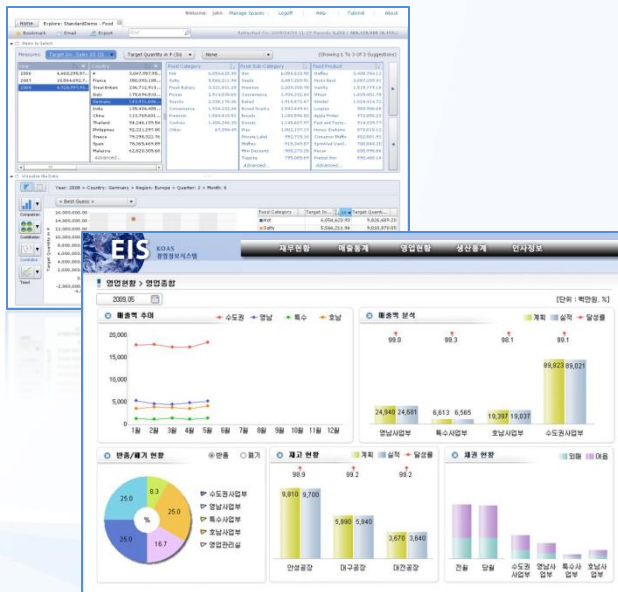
Home | Explore: StandardDemo - Food

Welcome: john | Manage Spaces | Logoff | Help | Tutorial | About

Bookmark | Email | Export

Measures: Target Quantity in P (SU) | None | (Showing 1 To 3 of 3 Suggestions)

| Year | Country | Food Category | Food Sub Category | Food Product |
|---|---|---|---|---|
| 2006 | Germany | Hot | Hot | Waffles |
| 2007 | France | Daily | Snacks | Candy |
| 2008 | Great Britain | Fresh Bakery | Bread | Vanilla |
| | Italy | Frozen | Convenience | Wheat |
| | Belgium | Snacks | Baked | Strudel |
| | India | Convenience | Bread Snacks | Longjoe |
| | China | Preserves | Biscuits | Apple Pretzel |
| | Thailand | Cookies | Breads | Fruit and Turts |
| | Philippines | Other | Mint | Honey Biscuits |
| | France | | Private Label | Cinnamon Muffin |
| | Spain | | Muffins | Sprinkled Vanil |
| | Malaysia | | Mini Desserts | Pecan |
| | Advanced... | | Topping | Peanut Bar |
| | | | Advanced... | Advanced... |

Year: 2008 > Country: Germany > Region: Europe > Quarter: 2 > Month: 6

< Best Guess >

Comparison | Contribution | Correlation | Trend

Target Quantity in P (SU)

| Food Category | Target Qu... | Target Quanti... |
|---|---|---|
| Hot | | |
| Daily | | |

EIS KOAS 경영정보시스템

재무현황 | 매출통계 | 영업현황 | 생산통계 | 인사정보

영업현황 > 영업종합

2009.05

[단위 : 백만원, %]

매출액 추이

수도권 | 영남 | 특수 | 호남

20,000
15,000
10,000
5,000
0
1월 2월 3월 4월 5월 6월 7월 8월 9월 10월 11월 12월

매출액 분석

계획 | 실적 | 달성률

99.8 | 99.3 | 98.1 | 99.1

24,940 24,681 | 6,613 6,565 | 19,397 19,037 | 89,823 89,021

영남사업부 | 특수사업부 | 호남사업부 | 수도권사업부

반품/폐기 현황

반품 | 폐기

8.3
25.0
25.0
25.0
16.7
%

수도권사업부
영남사업부
특수사업부
호남사업부
영업관리실

재고 현황

계획 | 실적 | 달성률

98.9 | 99.2 | 99.2

9,810 9,700 | 5,990 5,940 | 3,670 3,640

안성공장 | 대구공장 | 대전공장

채권 현황

외상 | 어음

건원 | 담원 | 수도권사업부 | 영남사업부 | 특수사업부 | 호남사업부